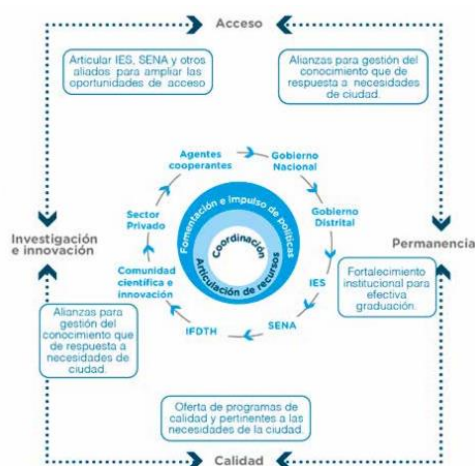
Acceso

Articular IES, SENA y otros aliados para ampliar las oportunidades de acceso

Alianzas para gestión del conocimiento que de respuesta a necesidades de ciudad.

Agentes cooperantes

Gobierno Nacional

Gobierno Distrital

IES

SENA

IFDTH

Comunidad científica e innovación

Sector Privado

Fomentación e impulso de políticas

Coordinación

Articulación de recursos

Investigación e innovación

Permanencia

Alianzas para gestión del conocimiento que de respuesta a necesidades de ciudad.

Fortalecimiento institucional para efectiva graduación.

Oferta de programas de calidad y pertinentes a las necesidades de la ciudad.

Calidad